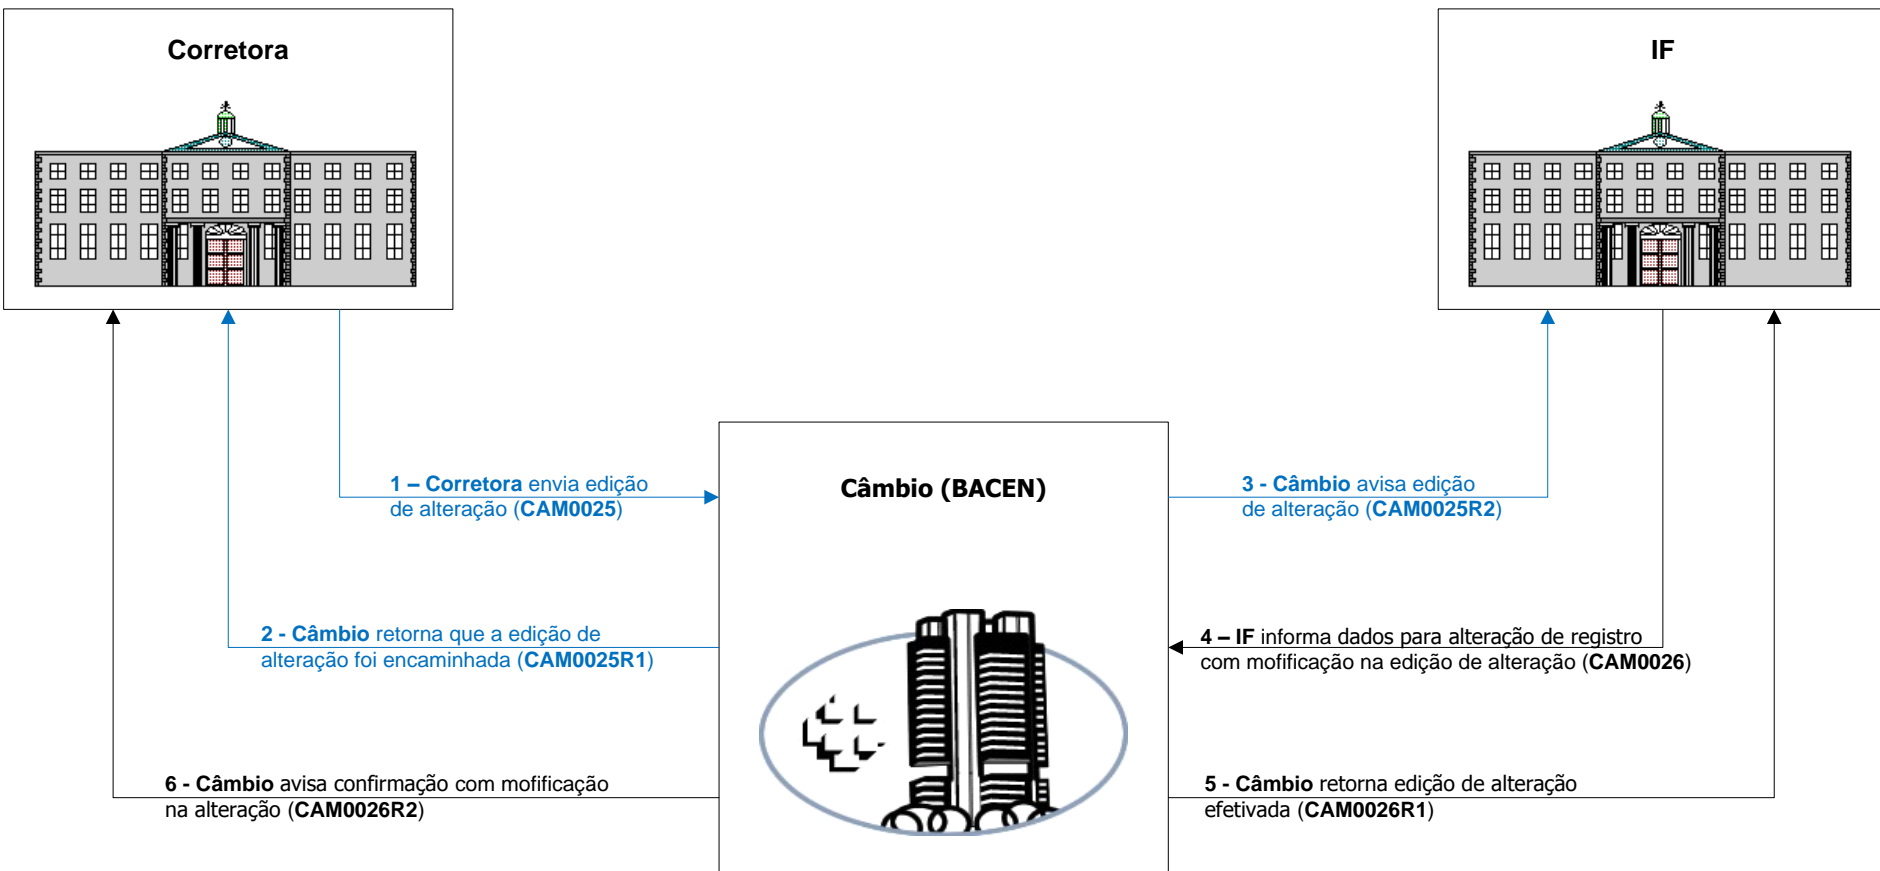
Corretora

IF

Câmbio (BACEN)

1 – Corretora envia edição de alteração (CAM0025)

3 - Câmbio avisa edição de alteração (CAM0025R2)

2 - Câmbio retorna que a edição de alteração foi encaminhada (CAM0025R1)

4 – IF informa dados para alteração de registro com mofificação na edição de alteração (CAM0026)

6 - Câmbio avisa confirmação com mofificação na alteração (CAM0026R2)

5 - Câmbio retorna edição de alteração efetivada (CAM0026R1)